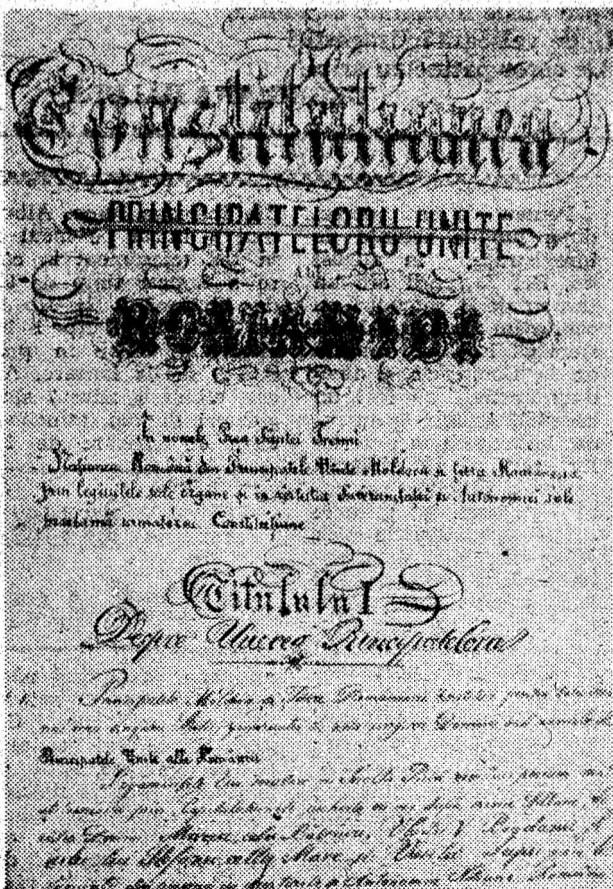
Constitutiunea
PRINCIPATELORU UNITE
ALE
ROMANIEI

In numele Preasfintei Treimi
Naţiunea Română din Principatele Unite Moldova şi Ţara Românească prin legiuitorii săi organe şi în virtutea suveranităţii şi autonomiei sale proclamă următoarea Constituţiune

Titlulu I
Despre Unirea Principatelor

Principatele Moldova şi Ţara Românească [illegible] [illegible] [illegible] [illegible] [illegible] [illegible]
Principatele Unite ale României

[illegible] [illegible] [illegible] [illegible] Marea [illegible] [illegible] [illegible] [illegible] Mare şi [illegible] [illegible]